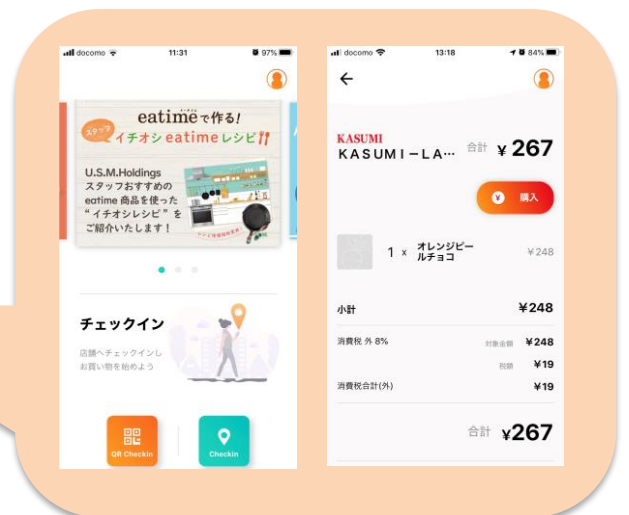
docomo 11:31 97%

eatimeで作る!
スタッフイチオシ eatimeレシピ!!
U.S.M.Holdings
スタッフおすすめの
eatime 商品を使った
"イチオシレシピ"を
ご紹介いたします!

チェックイン
店舗へチェックインし
お買い物を始めよう

QR Checkin
Checkin

docomo 13:18 84%
←
KASUMI
KASUMI－LA…
合計 ¥267
購入
1 x オレンジピールチョコ ¥248
小計 ¥248
消費税 外 8%
対象金額 ¥248
税額 ¥19
消費税合計(外) ¥19
合計 ¥267